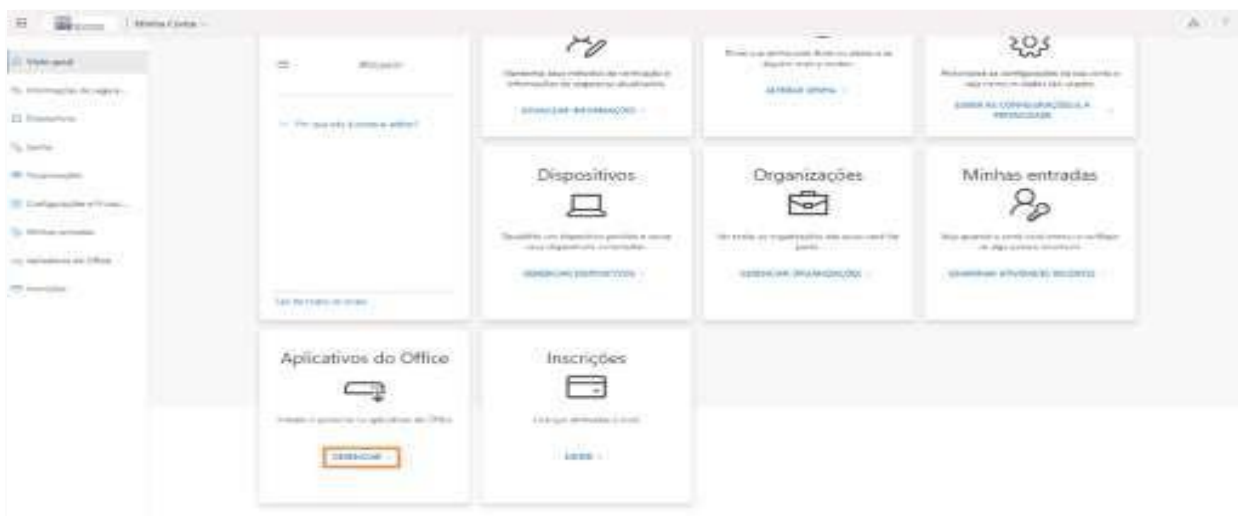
Minha Conta

Visão geral
Informações de segura...
Dispositivos
Senha
Organizações
Configurações e Privaci...
Minhas entradas
Aplicativos do Office
Inscrições

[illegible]

Por que não consigo editar?

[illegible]

GERENCIAR INFORMAÇÕES

ALTERAR SENHA

GERENCIAR CONFIGURAÇÕES E A PRIVACIDADE

Dispositivos

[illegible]

GERENCIAR DISPOSITIVOS

Organizações

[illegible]

GERENCIAR ORGANIZAÇÕES

Minhas entradas

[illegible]

EXAMINAR ATIVIDADES RECENTES

Aplicativos do Office

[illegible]

GERENCIAR

Inscrições

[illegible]

EXIBIR